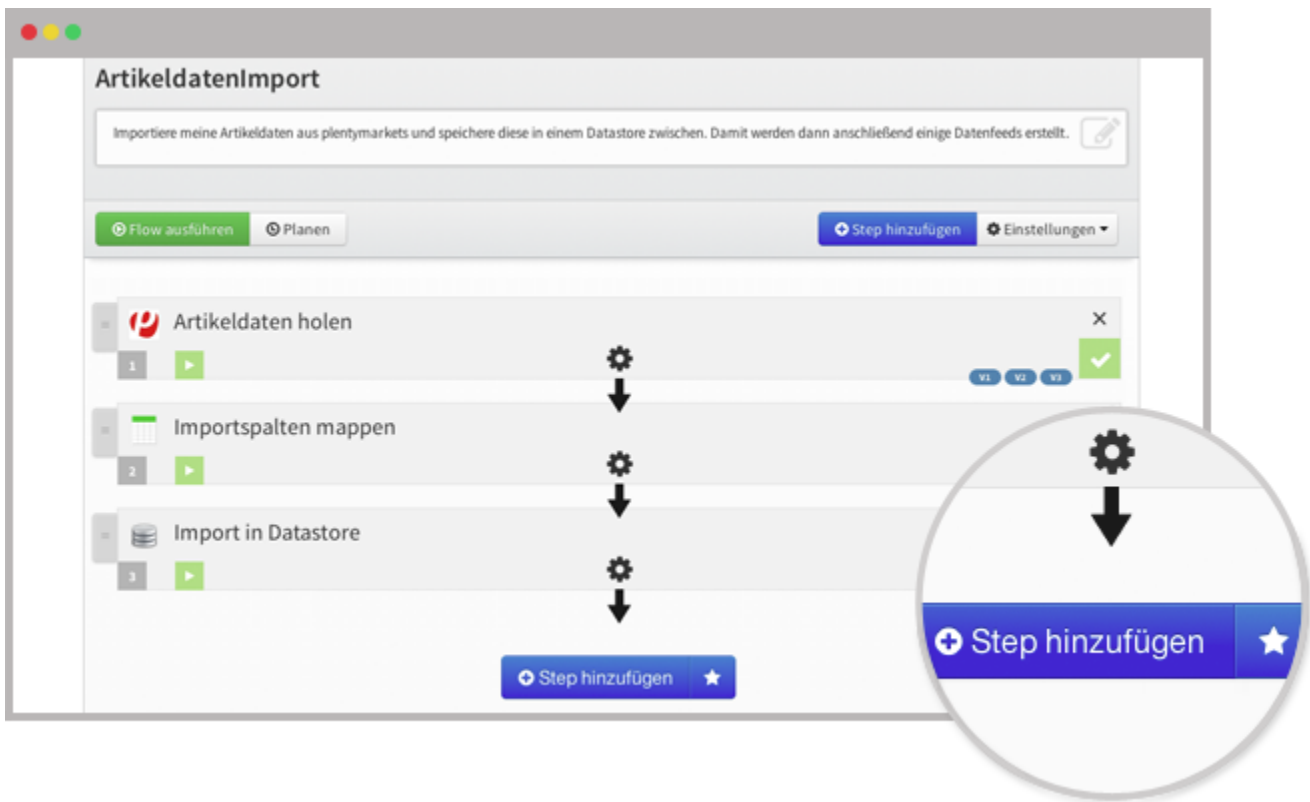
ArtikeldatenImport

Importiere meine Artikeldaten aus plentymarkets und speichere diese in einem Datastore zwischen. Damit werden dann anschließend einige Datenfeeds erstellt.

Flow ausführen
Planen
Step hinzufügen
Einstellungen

Artikeldaten holen
1
V1 V2 V3

Importspalten mappen
2

Import in Datastore
3

Step hinzufügen

Step hinzufügen